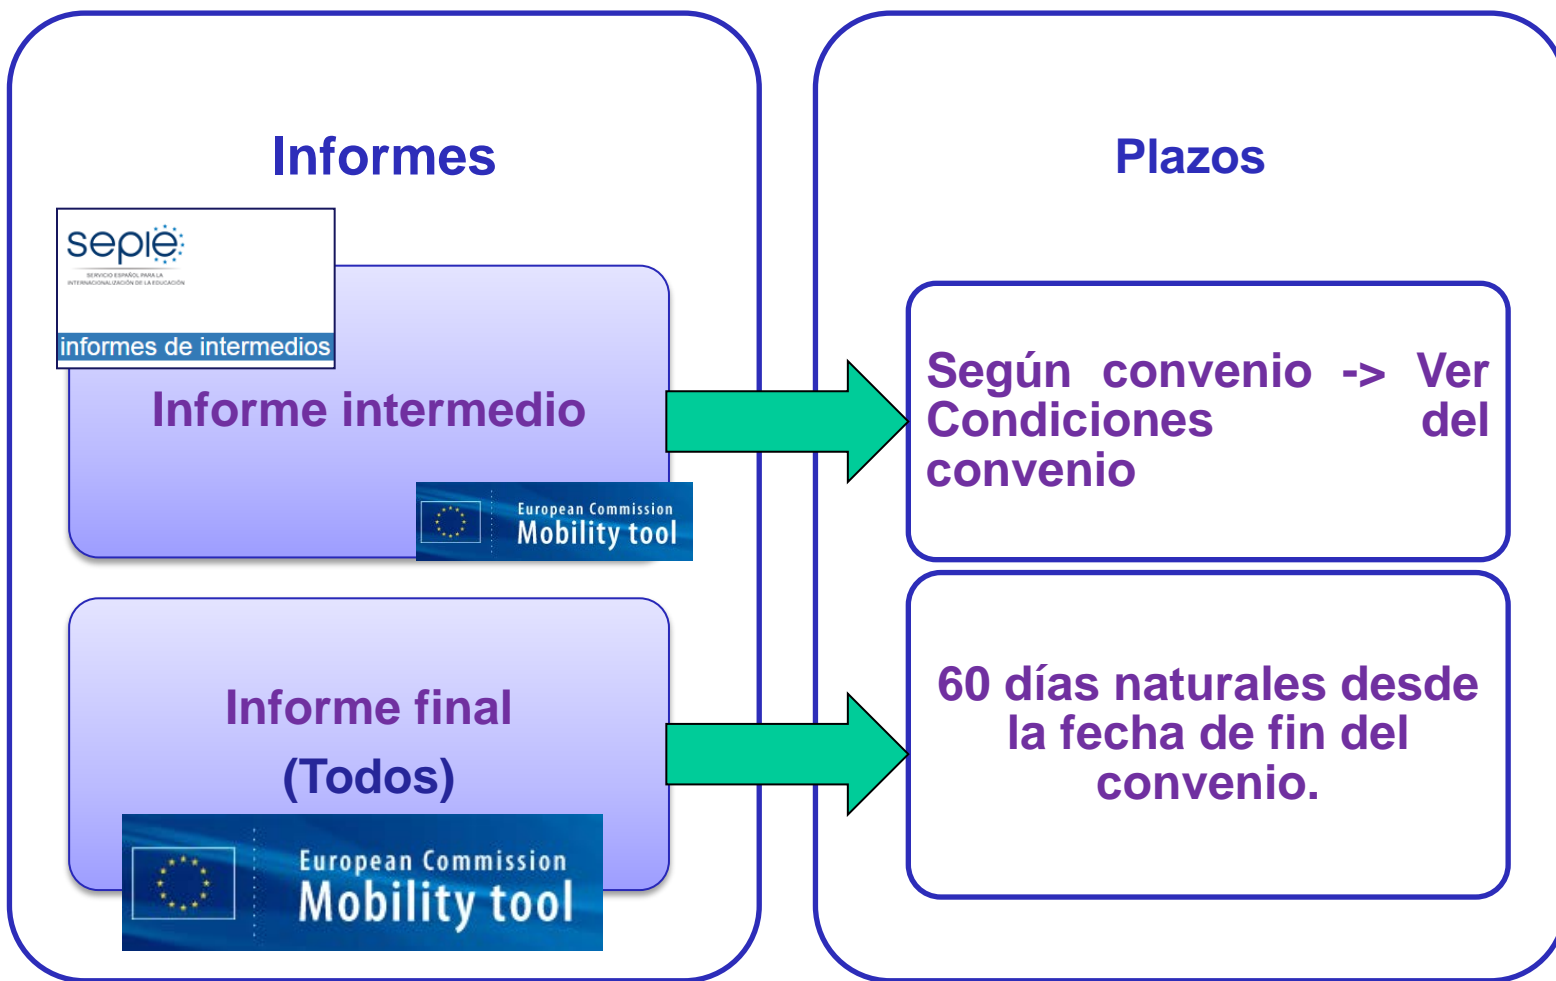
Informes

sepie
SERVICIO ESPAÑOL PARA LA INTERNACIONALIZACIÓN DE LA EDUCACIÓN
informes de intermedios

Informe intermedio

European Commission
Mobility tool

Informe final
(Todos)

European Commission
Mobility tool

Plazos

Según convenio -> Ver Condiciones del convenio

60 días naturales desde la fecha de fin del convenio.